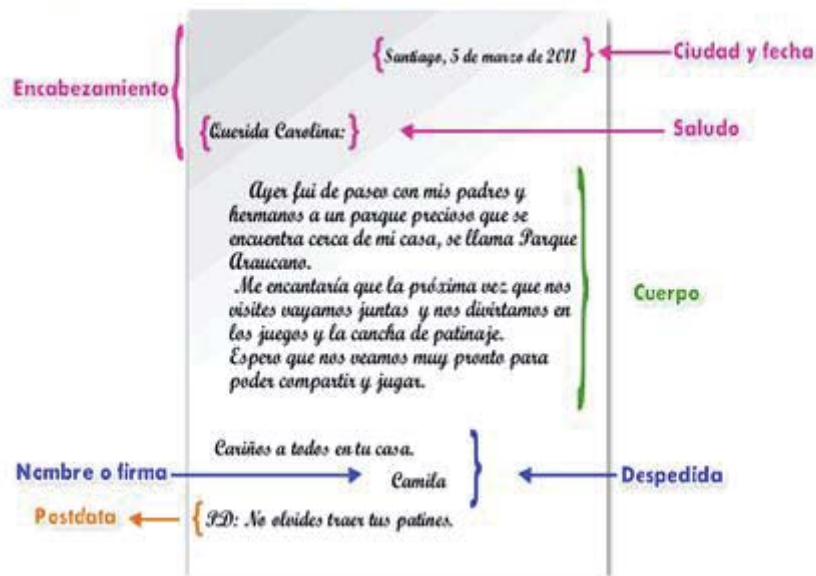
Encabezamiento

Santiago, 5 de marzo de 2011

Ciudad y fecha

Querida Carolina:

Saludo

Ayer fui de paseo con mis padres y hermanos a un parque precioso que se encuentra cerca de mi casa, se llama Parque Araucano.
Me encantaría que la próxima vez que nos visites vayamos juntas y nos divirtamos en los juegos y la cancha de patinaje.
Espero que nos veamos muy pronto para poder compartir y jugar.

Cuerpo

Cariños a todos en tu casa.

Nombre o firma

Camila

Despedida

Postdata

PD: No olvides traer tus patines.